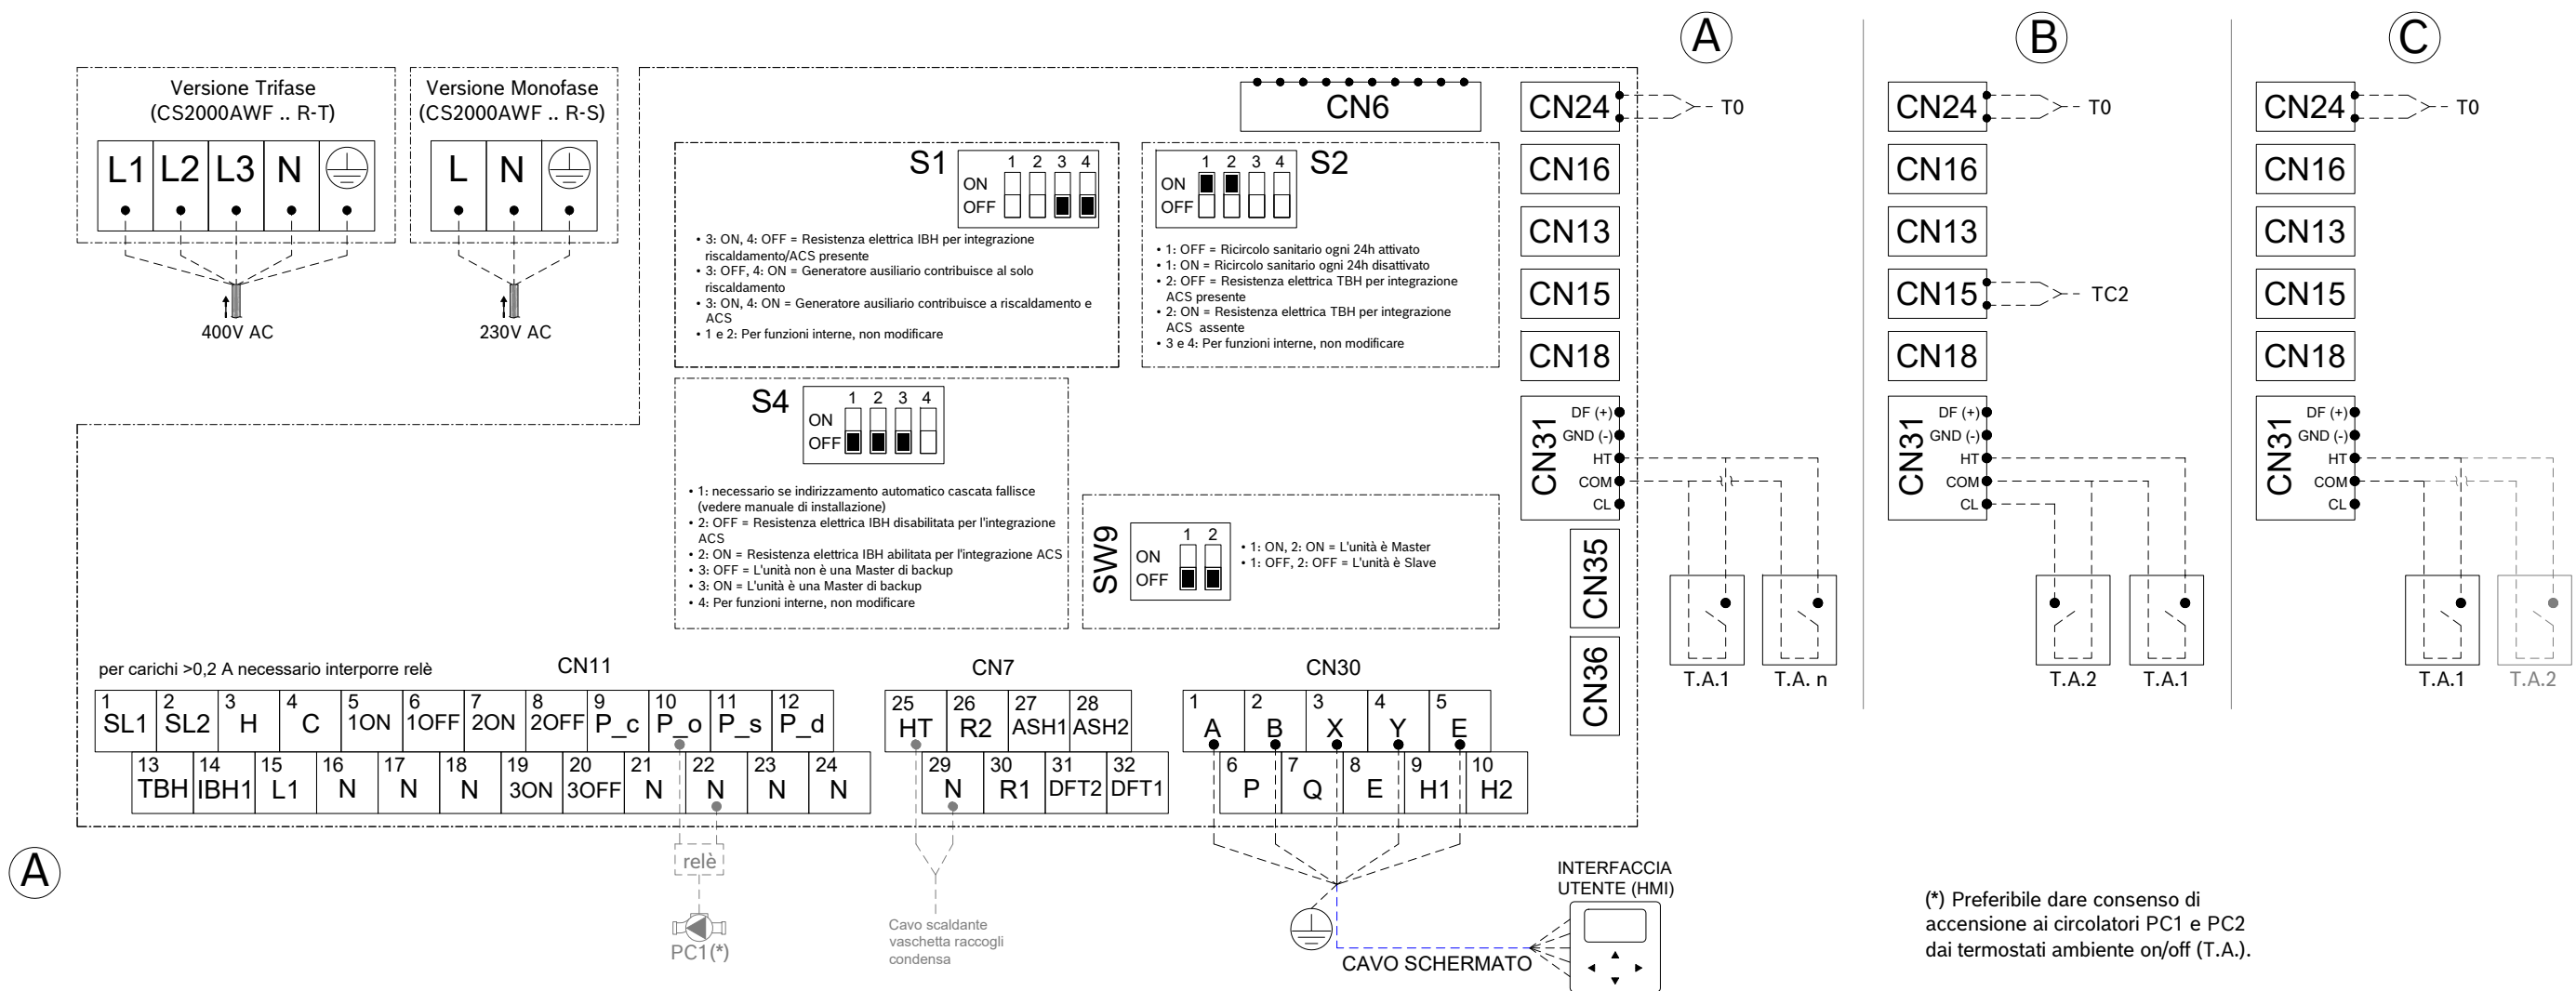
Versione Trifase
(CS2000AWF .. R-T)

L1 L2 L3 N

400V AC

Versione Monofase
(CS2000AWF .. R-S)

L N

230V AC

CN6

S1
1 2 3 4
ON
OFF

• 3: ON, 4: OFF = Resistenza elettrica IBH per integrazione riscaldamento/ACS presente
• 3: OFF, 4: ON = Generatore ausiliario contribuisce al solo riscaldamento
• 3: ON, 4: ON = Generatore ausiliario contribuisce a riscaldamento e ACS
• 1 e 2: Per funzioni interne, non modificare

S2
1 2 3 4
ON
OFF

• 1: OFF = Ricircolo sanitario ogni 24h attivato
• 1: ON = Ricircolo sanitario ogni 24h disattivato
• 2: OFF = Resistenza elettrica TBH per integrazione ACS presente
• 2: ON = Resistenza elettrica TBH per integrazione ACS assente
• 3 e 4: Per funzioni interne, non modificare

S4
1 2 3 4
ON
OFF

• 1: necessario se indirizzamento automatico cascata fallisce (vedere manuale di installazione)
• 2: OFF = Resistenza elettrica IBH disabilitata per l'integrazione ACS
• 2: ON = Resistenza elettrica IBH abilitata per l'integrazione ACS
• 3: OFF = L'unità non è una Master di backup
• 3: ON = L'unità è una Master di backup
• 4: Per funzioni interne, non modificare

SW9
1 2
ON
OFF

• 1: ON, 2: ON = L'unità è Master
• 1: OFF, 2: OFF = L'unità è Slave

A
CN24 T0
CN16
CN13
CN15
CN18
CN31 DF (+) GND (-) HT COM CL
CN35
CN36
T.A.1 T.A. n

B
CN24 T0
CN16
CN13
CN15 TC2
CN18
CN31 DF (+) GND (-) HT COM CL
T.A.2 T.A.1

C
CN24 T0
CN16
CN13
CN15
CN18
CN31 DF (+) GND (-) HT COM CL
T.A.1 T.A.2

per carichi >0,2 A necessario interporre relè

CN11

| 1 SL1 | 2 SL2 | 3 H | 4 C | 5 1ON | 6 1OFF | 7 2ON | 8 2OFF | 9 P_c | 10 P_o | 11 P_s | 12 P_d |
|---|---|---|---|---|---|---|---|---|---|---|---|
| 13 TBH | 14 IBH1 | 15 L1 | 16 N | 17 N | 18 N | 19 3ON | 20 3OFF | 21 N | 22 N | 23 N | 24 N |

CN7

| 25 HT | 26 R2 | 27 ASH1 | 28 ASH2 |
|---|---|---|---|
| 29 N | 30 R1 | 31 DFT2 | 32 DFT1 |

CN30

| 1 A | 2 B | 3 X | 4 Y | 5 E |
|---|---|---|---|---|
| 6 P | 7 Q | 8 E | 9 H1 | 10 H2 |

A

relè

PC1(*)

Cavo scaldante vaschetta raccogli condensa

INTERFACCIA UTENTE (HMI)

CAVO SCHERMATO

(*) Preferibile dare consenso di accensione ai circolatori PC1 e PC2 dai termostati ambiente on/off (T.A.).